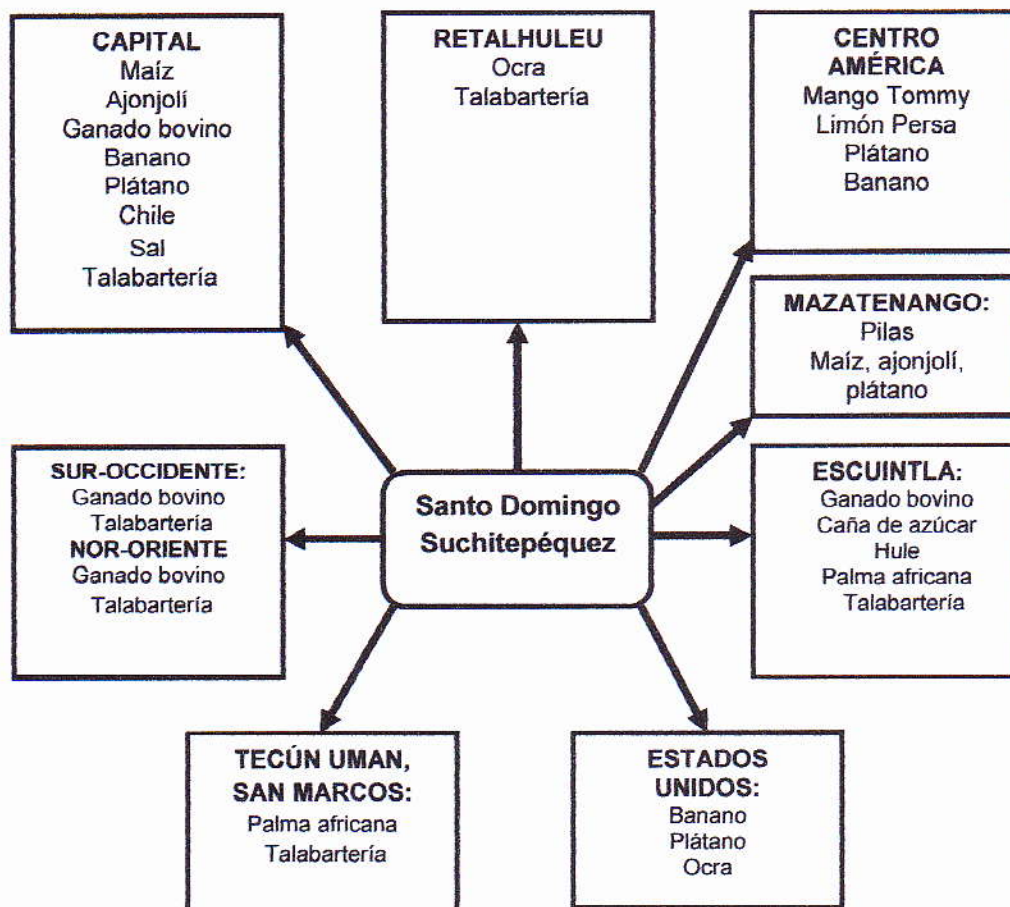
CAPITAL
Maíz
Ajonjolí
Ganado bovino
Banano
Plátano
Chile
Sal
Talabartería

RETALHULEU
Ocra
Talabartería

CENTRO AMÉRICA
Mango Tommy
Limón Persa
Plátano
Banano

MAZATENANGO:
Pilas
Maíz, ajonjolí, plátano

SUR-OCCIDENTE:
Ganado bovino
Talabartería
NOR-ORIENTE
Ganado bovino
Talabartería

Santo Domingo Suchitepéquez

ESCUINTLA:
Ganado bovino
Caña de azúcar
Hule
Palma africana
Talabartería

TECÚN UMAN, SAN MARCOS:
Palma africana
Talabartería

ESTADOS UNIDOS:
Banano
Plátano
Ocra